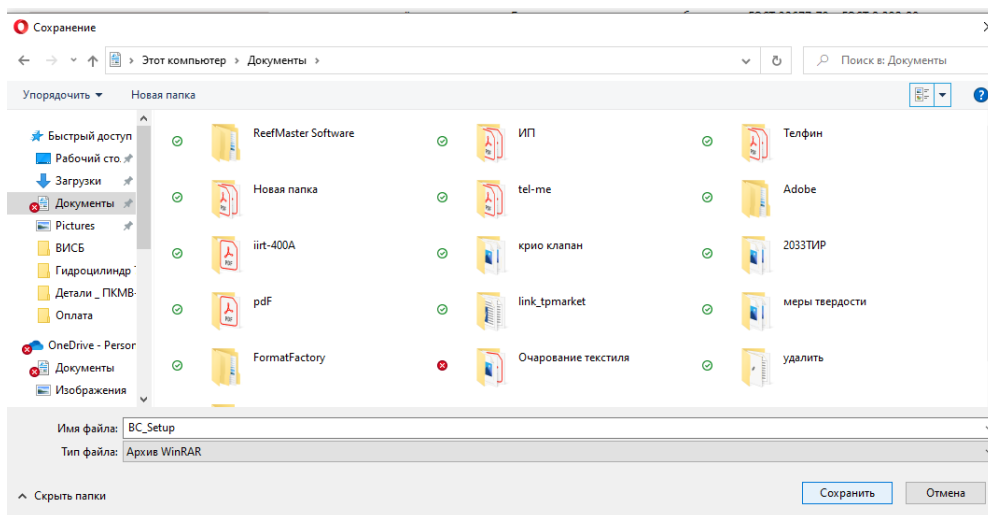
Сохранение

Этот компьютер > Документы >

Поиск в: Документы

Упорядочить ▾ Новая папка

Быстрый доступ
Рабочий сто.
Загрузки
Документы
Pictures
ВИСБ
Гидроцилиндр
Детали _ ПКМВ-
Оплата
OneDrive - Persor
Документы
Изображения

ReefMaster Software
ИП
Телфин
Новая папка
tel-me
Adobe
iirt-400A
крио клапан
2033ТИР
pdF
link_tpmarket
меры твердости
FormatFactory
Очарование текстиля
удалить

Имя файла: BC_Setup
Тип файла: Архив WinRAR

Скрыть папки

Сохранить
Отмена